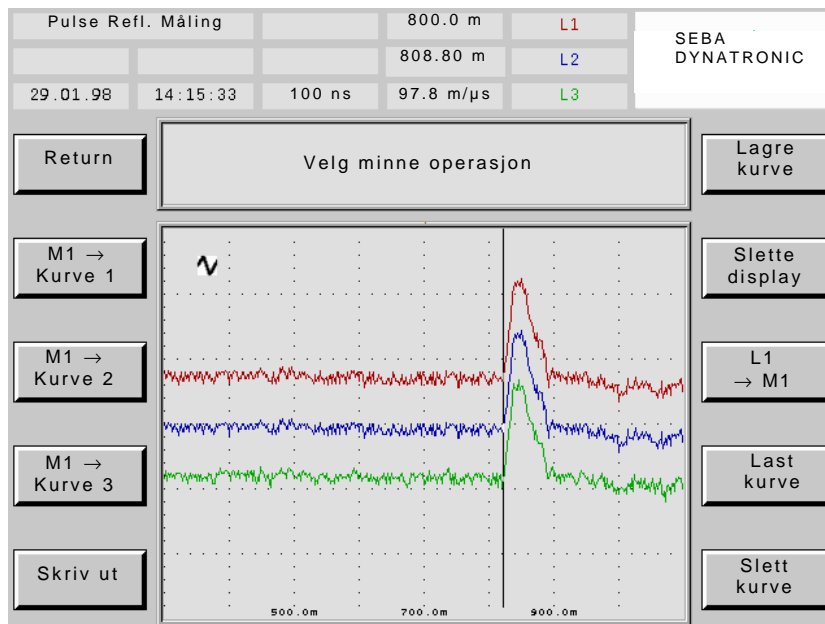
Pulse Refl. Måling

800.0 m

L1

SEBA DYNATRONIC

808.80 m

L2

29.01.98

14:15:33

100 ns

97.8 m/μs

L3

Return

Velg minne operasjon

Lagre kurve

M1 → Kurve 1

Slette display

M1 → Kurve 2

L1 → M1

M1 → Kurve 3

Last kurve

Skriv ut

Slett kurve

500.0m

700.0m

900.0m